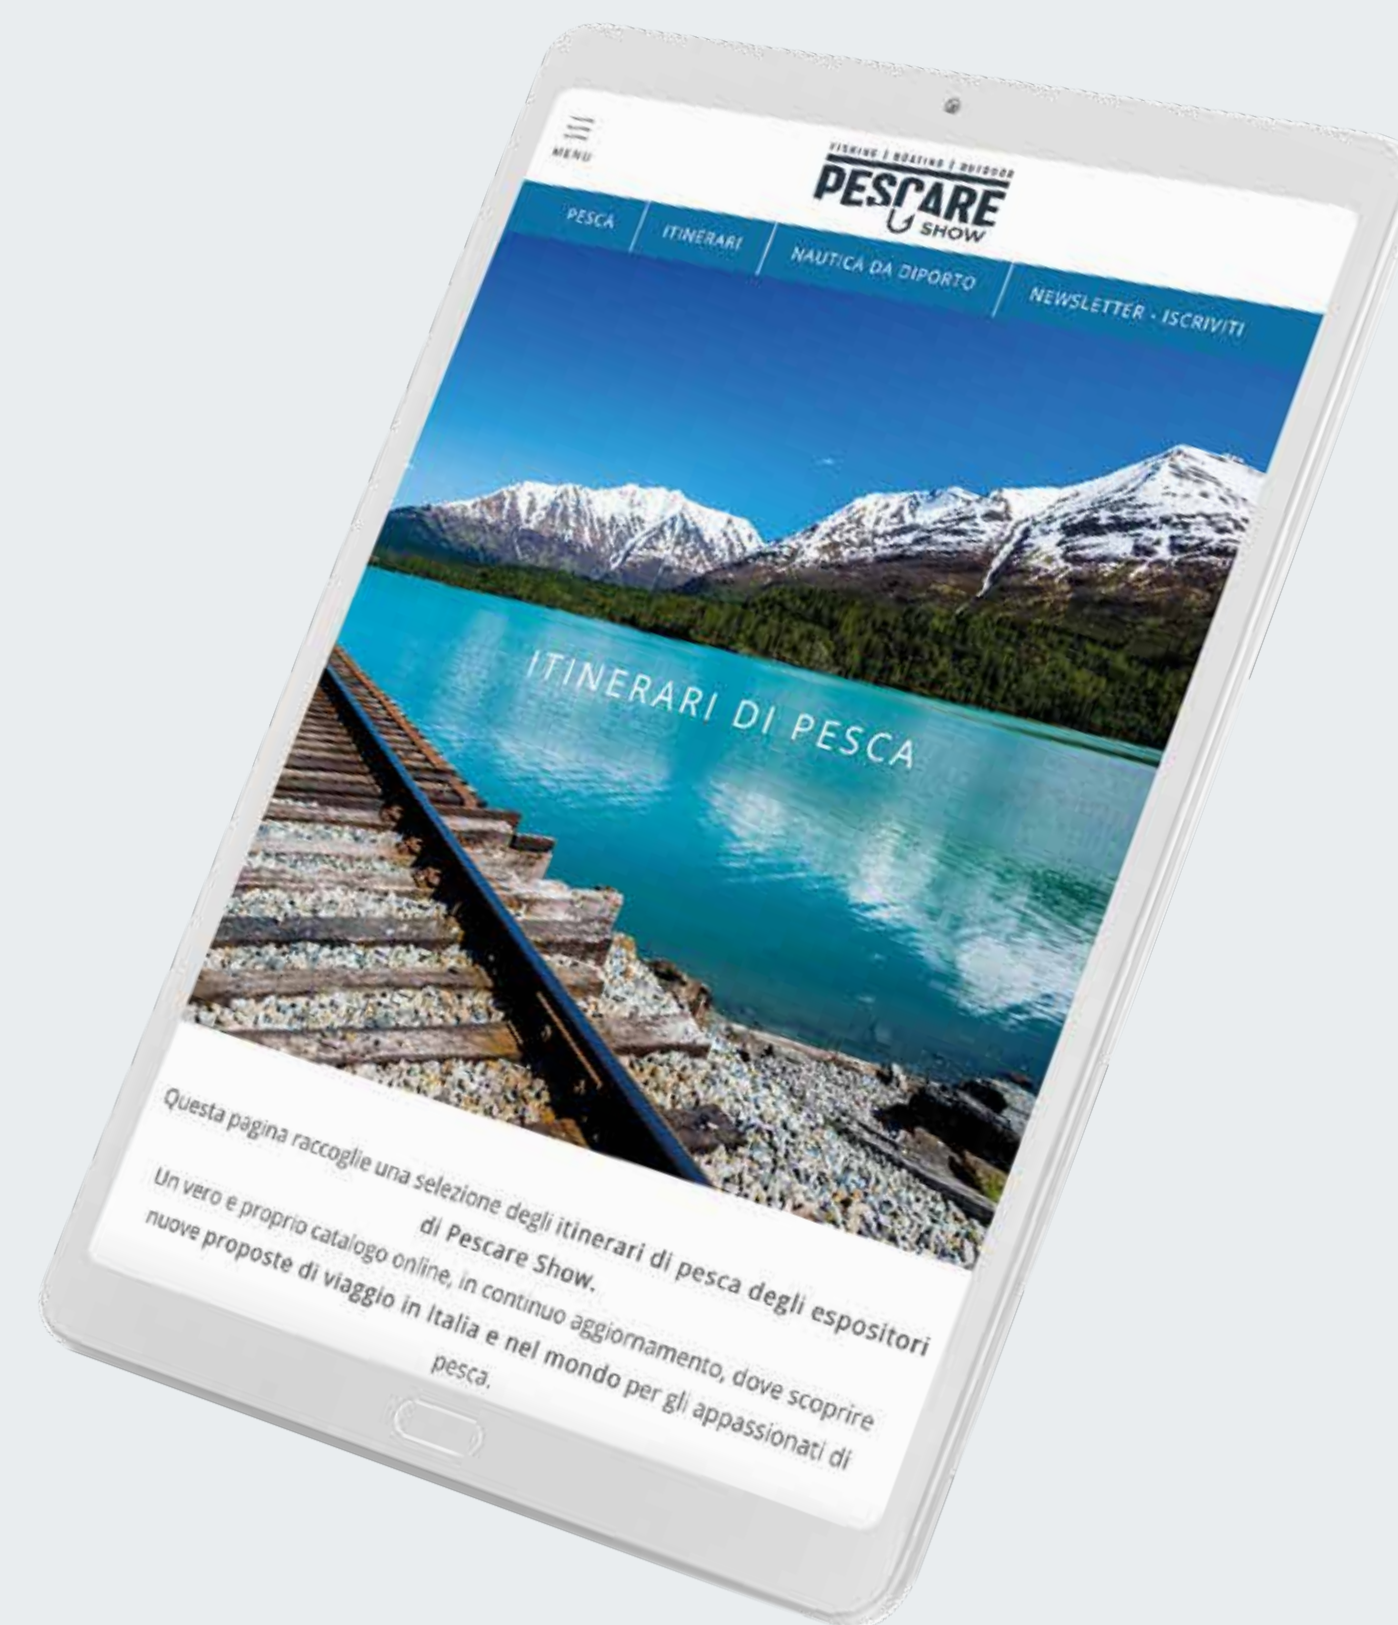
MENU

FISHING | BOATING | OUTDOOR
PESCARE SHOW

PESCA
ITINERARI
NAUTICA DA DIPORTO
NEWSLETTER - ISCRIVITI

ITINERARI DI PESCA

Questa pagina raccoglie una selezione degli itinerari di pesca degli espositori di Pescare Show.

Un vero e proprio catalogo online, in continuo aggiornamento, dove scoprire nuove proposte di viaggio in Italia e nel mondo per gli appassionati di pesca.